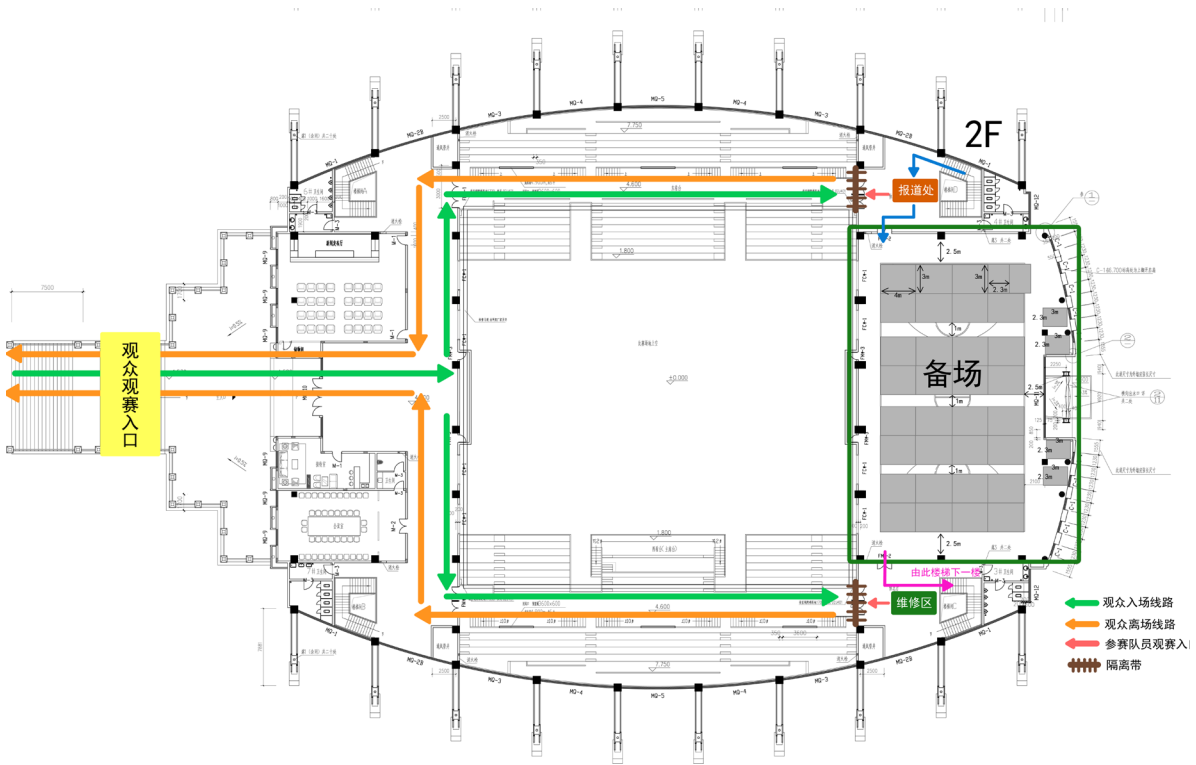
2F

报道处

观众观赛入口

备场

2.5m
3m
3m
2.3m
4m
1m
2.3m
3m
2.5m
1m
2.3m
3m
1m
2.5m

由此楼梯下一楼

维修区

观众入场线路
观众离场线路
参赛队员观赛入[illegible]
隔离带

MQ-3
MQ-4
MQ-5
MQ-4
MQ-3
MQ-2B
MQ-1
MQ-2B
MQ-3
MQ-4
MQ-5
MQ-4
MQ-3
MQ-2B
MQ-1
MQ-2B
2.750
4.600
1.800
±0.000
1.800
4.600
2.750
7500
MQ-9
MQ-9
MQ-9
MQ-9
MQ-9
MQ-2
MQ-2